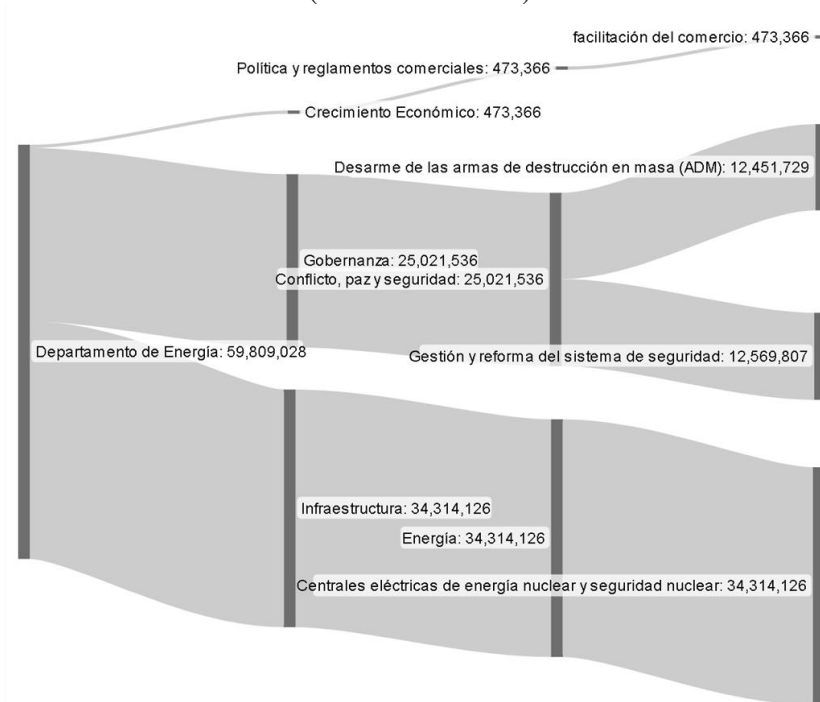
facilitación del comercio: 473,366

Política y reglamentos comerciales: 473,366

Crecimiento Económico: 473,366

Desarme de las armas de destrucción en masa (ADM): 12,451,729

Gobernanza: 25,021,536

Conflicto, paz y seguridad: 25,021,536

Departamento de Energía: 59,809,028

Gestión y reforma del sistema de seguridad: 12,569,807

Infraestructura: 34,314,126

Energía: 34,314,126

Centrales eléctricas de energía nuclear y seguridad nuclear: 34,314,126